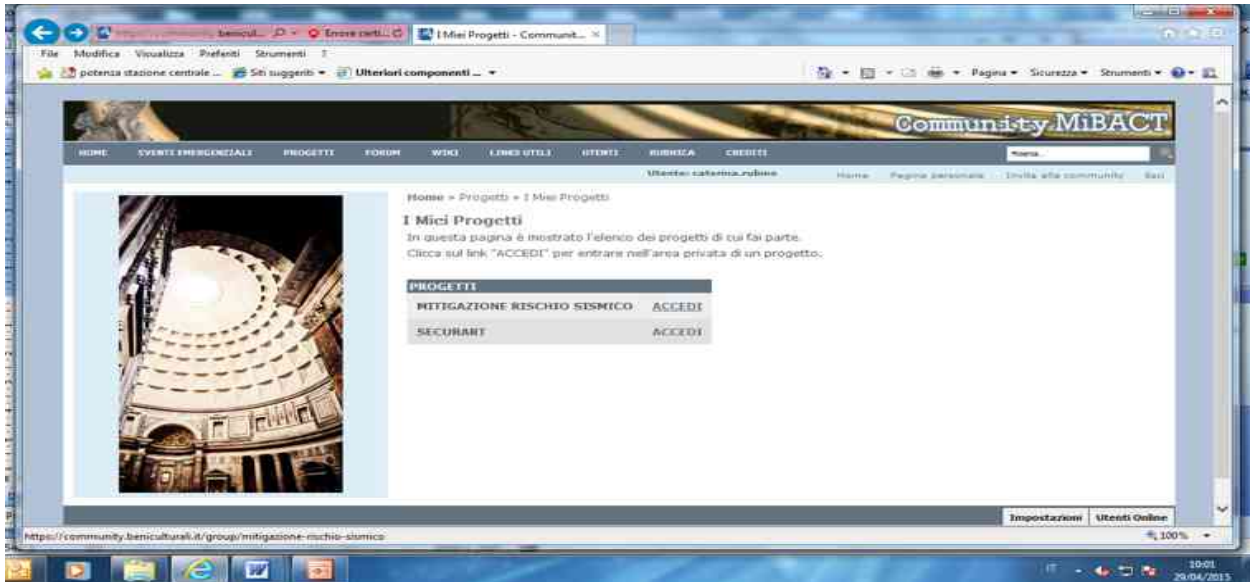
https://community.benicul... Errore certi... I Miei Progetti - Communit... ×

File Modifica Visualizza Preferiti Strumenti ?

potenza stazione centrale ... Siti suggeriti ▾ Ulteriori componenti ... ▾

Pagina ▾ Sicurezza ▾ Strumenti ▾

Community MiBACT

HOME EVENTI EMERGENZIALI PROGETTI FORUM WIKI LINKS UTILI UTENTI RUBRICA CREDITI

Ricerca...

Utente: caterina.rubino Home Pagina personale Invita alla community Esci

Home » Progetti » I Miei Progetti

I Miei Progetti

In questa pagina è mostrato l'elenco dei progetti di cui fai parte.
Clicca sul link "ACCEDI" per entrare nell'area privata di un progetto.

| PROGETTI | |
|---|---|
| MITIGAZIONE RISCHIO SISMICO | ACCEDI |
| SECURART | ACCEDI |

Impostazioni Utenti Online

https://community.beniculturali.it/group/mitigazione-rischio-sismico

100%

IT 10:01 29/04/2015